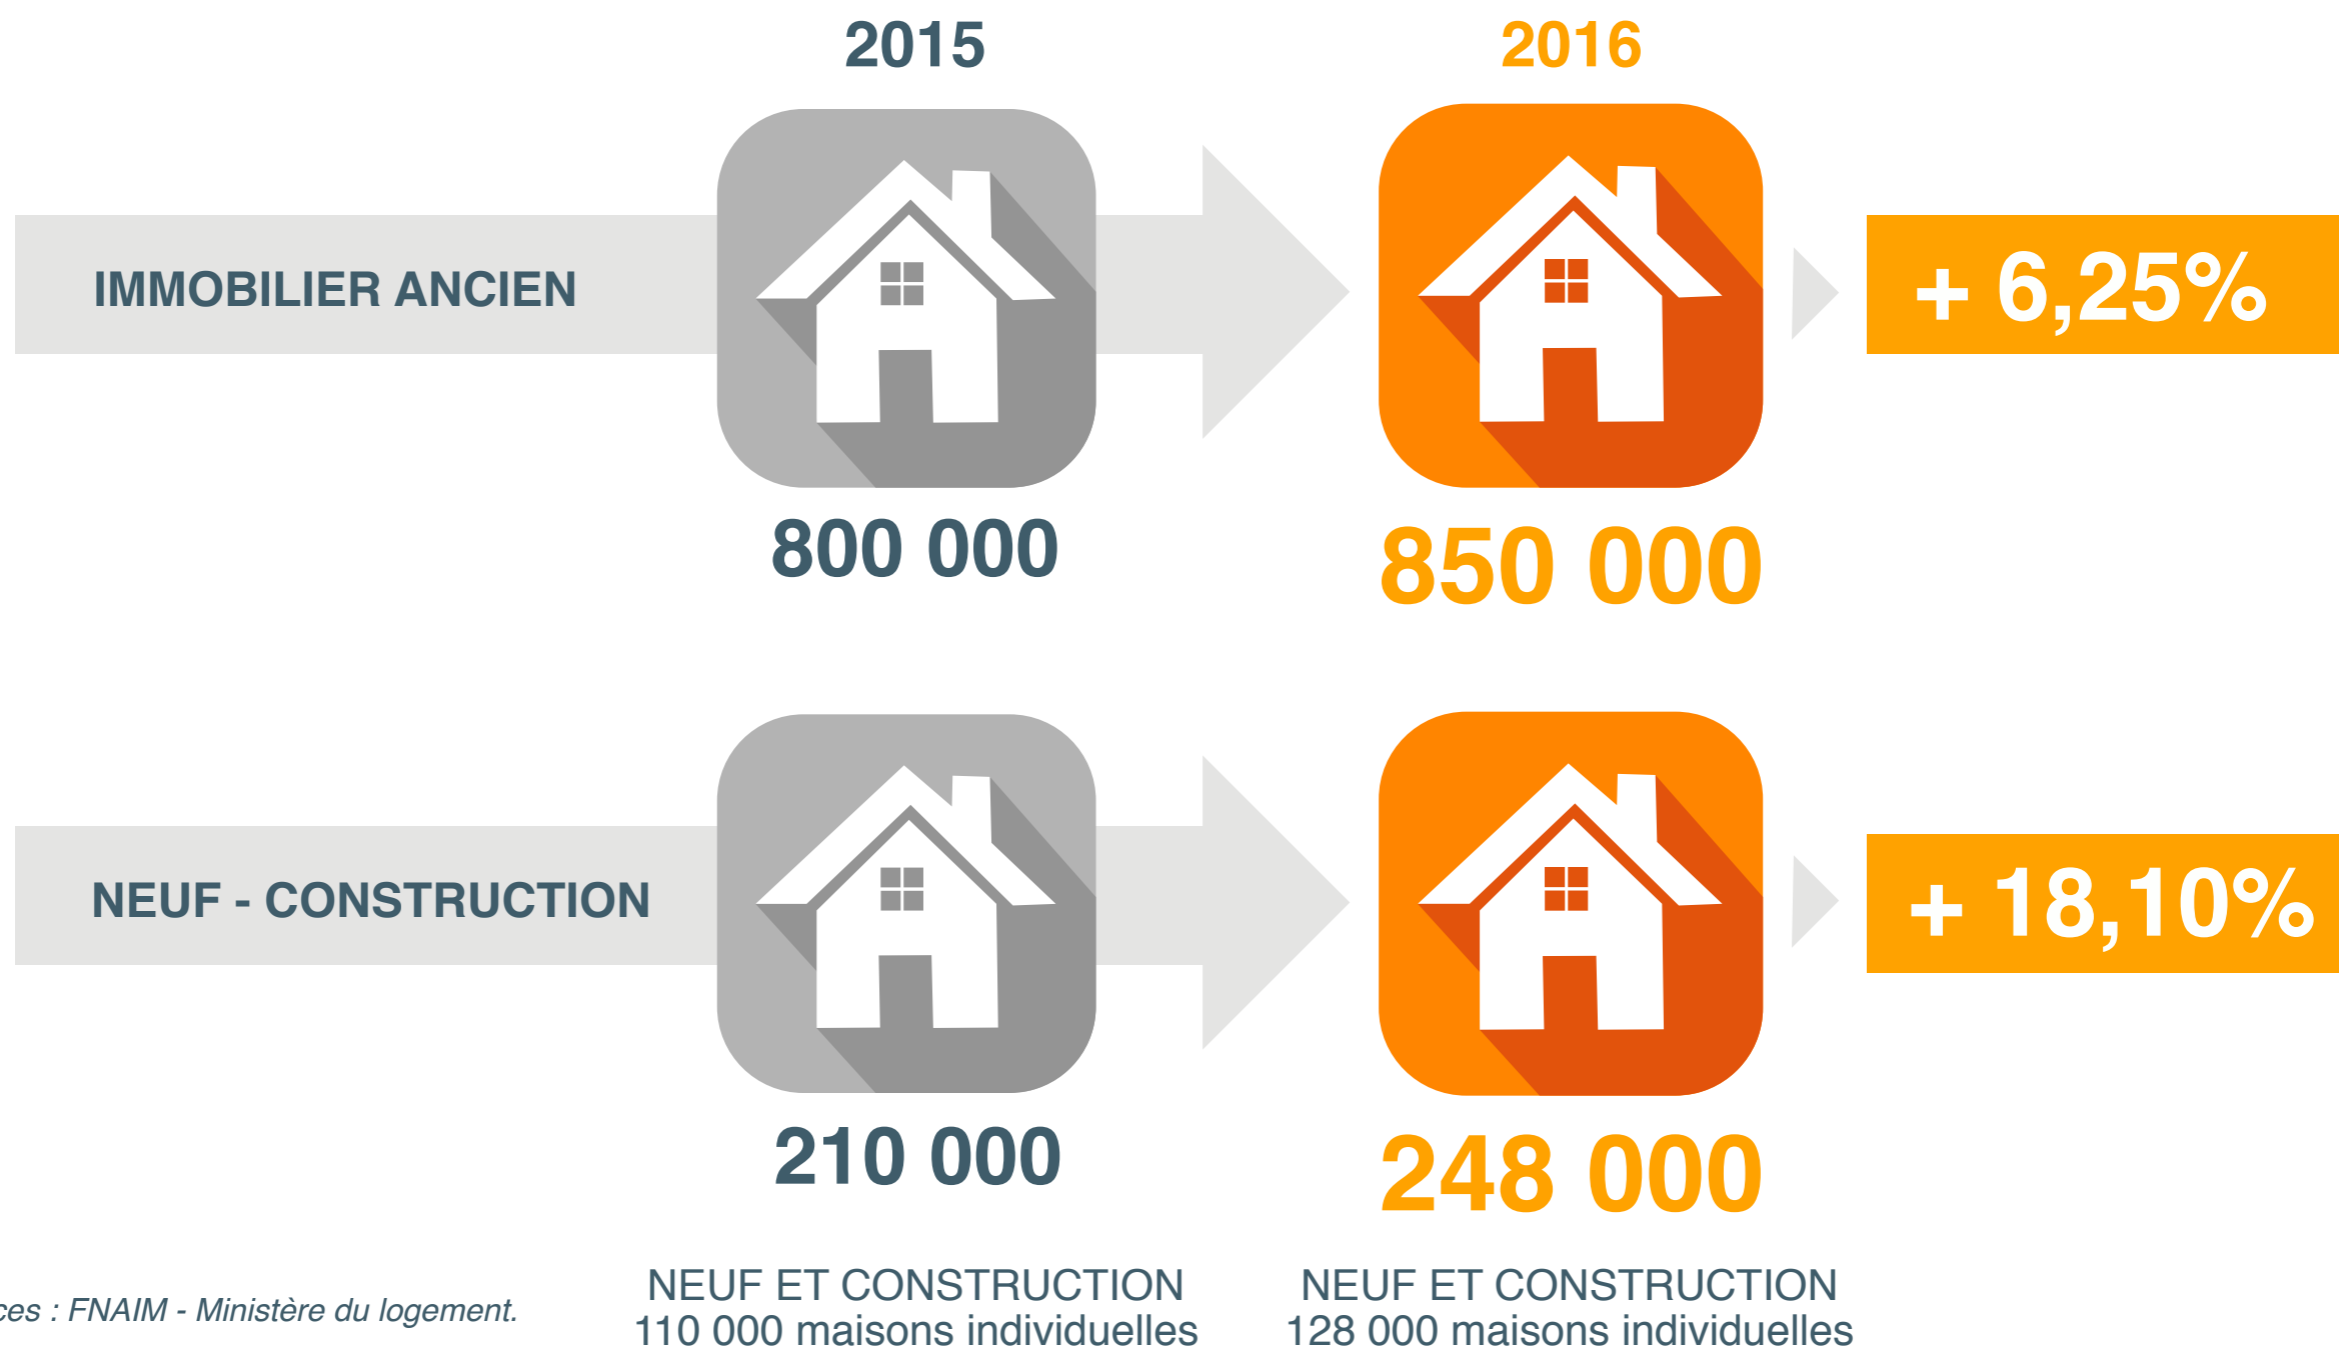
2015

2016

IMMOBILIER ANCIEN

800 000

850 000

+ 6,25%

NEUF - CONSTRUCTION

210 000

248 000

+ 18,10%

ces : FNAIM - Ministère du logement.

NEUF ET CONSTRUCTION
110 000 maisons individuelles

NEUF ET CONSTRUCTION
128 000 maisons individuelles